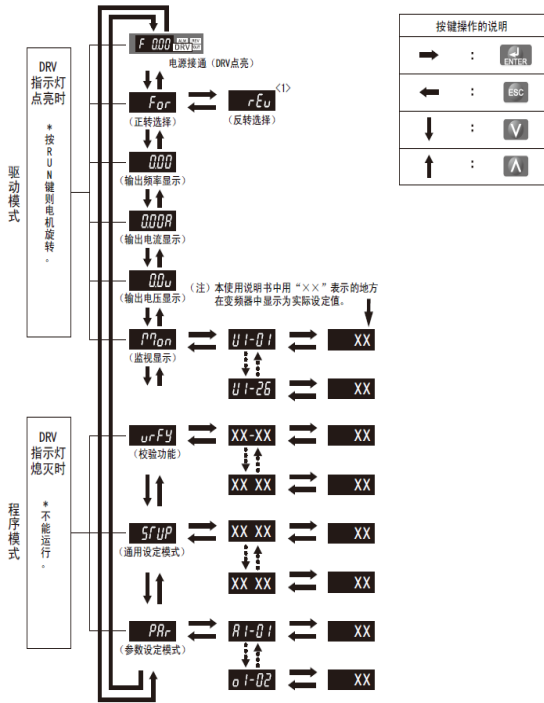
DRV
指示灯
点亮时

＊按RUN键则电机旋转。

驱动模式

F 000 DRV

电源接通（DRV点亮）

For
（正转选择）

rEu <1>
（反转选择）

000
（输出频率显示）

000A
（输出电流显示）

00u
（输出电压显示）

（注）本使用说明书中用“××”表示的地方在变频器中显示为实际设定值。

Mon
（监视显示）

U1-01

XX

U1-26

XX

DRV
指示灯
熄灭时

＊不能运行。

程序模式

urFY
（校验功能）

XX-XX

XX

XX XX

XX

STUP
（通用设定模式）

XX XX

XX

XX XX

XX

PAr
（参数设定模式）

A1-01

XX

o1-02

XX

| 按键操作的说明 | | |
|---|---|---|
| ➡ | : | ENTER |
| ⬅ | : | ESC |
| ⬇ | : | V |
| ⬆ | : | Λ |